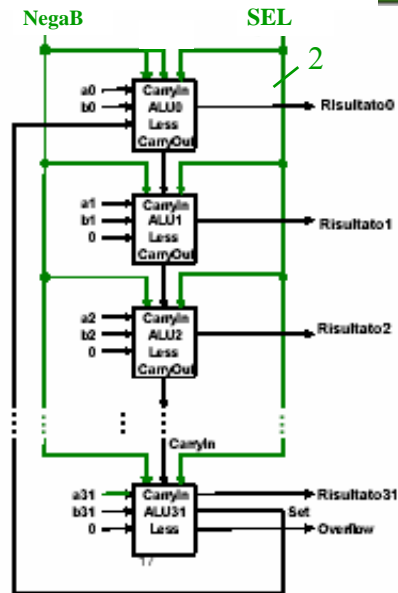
NegaB
SEL
2
a0
b0
CarryIn
ALU0
Less
CarryOut
Risultato0
a1
b1
0
CarryIn
ALU1
Less
CarryOut
Risultato1
a2
b2
0
CarryIn
ALU2
Less
CarryOut
Risultato2
CarryIn
a31
b31
0
CarryIn
ALU31
Less
Risultato31
Set
Overflow
17